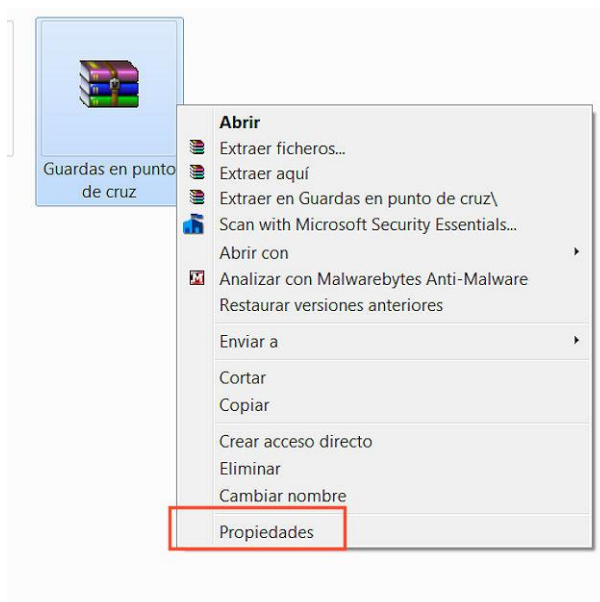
Guardas en punto de cruz

Abrir
Extraer ficheros...
Extraer aquí
Extraer en Guardas en punto de cruz\
Scan with Microsoft Security Essentials...
Abrir con
Analizar con Malwarebytes Anti-Malware
Restaurar versiones anteriores

Enviar a

Cortar
Copiar

Crear acceso directo
Eliminar
Cambiar nombre

Propiedades